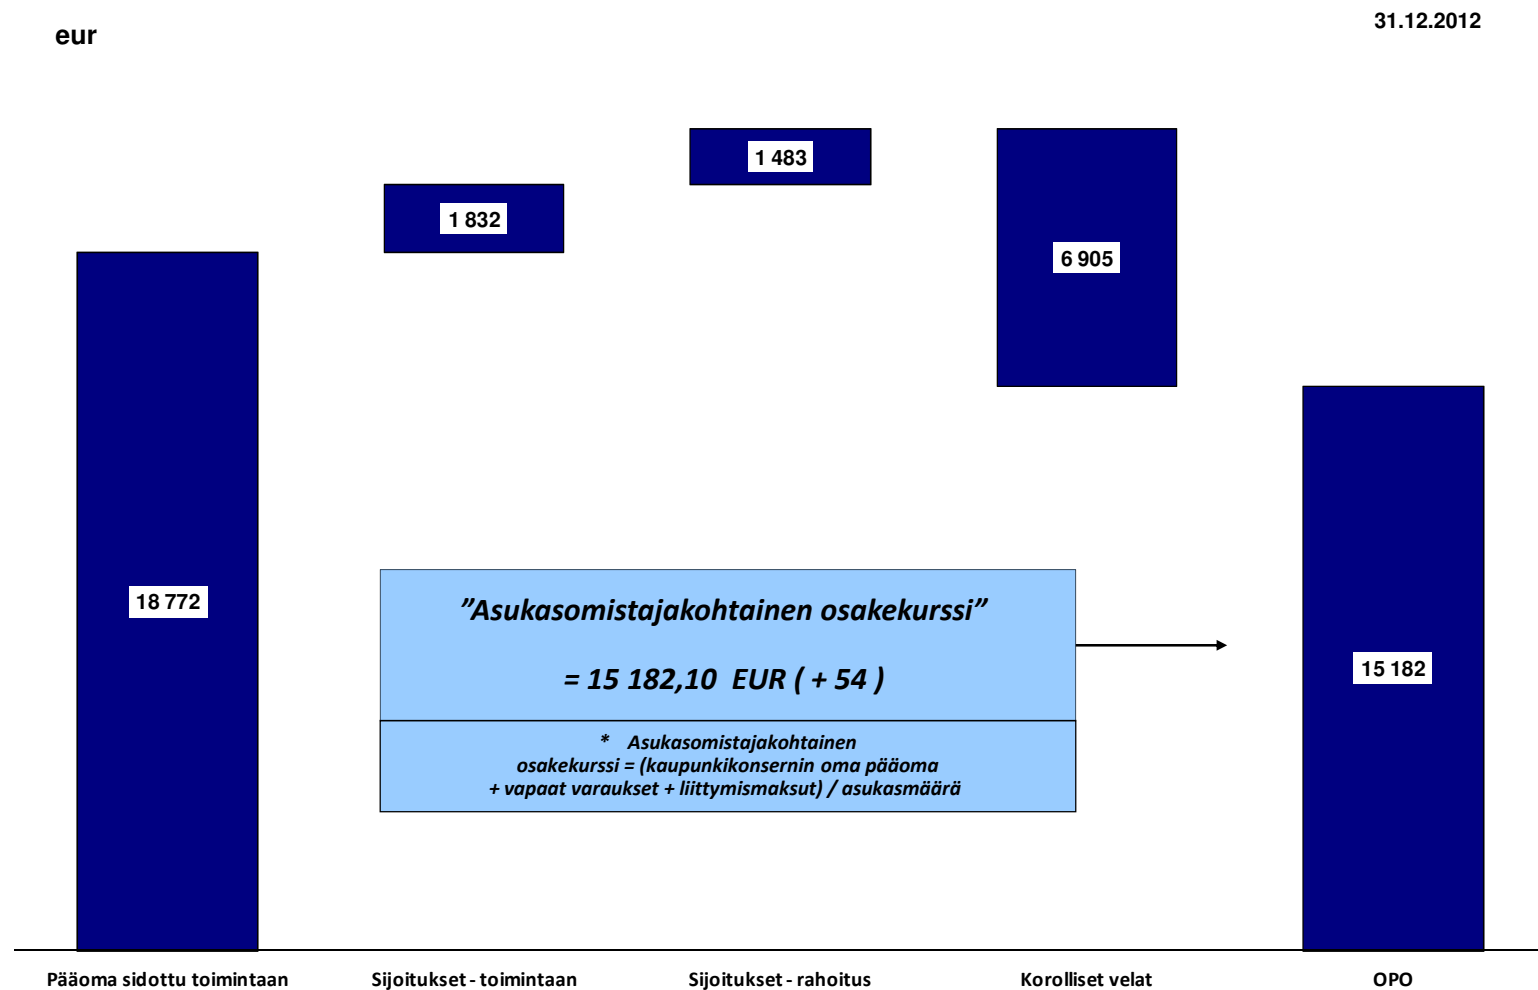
eur

31.12.2012

1 483

1 832

6 905

18 772

”Asukasomistajakohtainen osakekurssi”

= 15 182,10 EUR ( + 54 )

* Asukasomistajakohtainen osakekurssi = (kaupunkikonsernin oma pääoma + vapaat varaukset + liittymismaksut) / asukasmäärä

15 182

Pääoma sidottu toimintaan

Sijoitukset - toimintaan

Sijoitukset - rahoitus

Korolliset velat

OPO